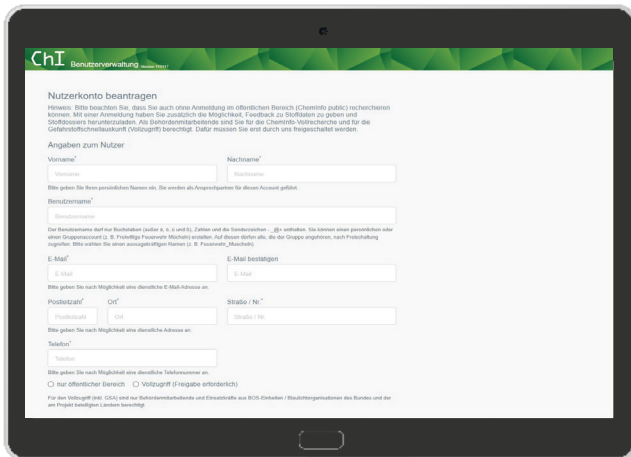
ChI Benutzerverwaltung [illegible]

Nutzerkonto beantragen

Hinweis: Bitte beachten Sie, dass Sie auch ohne Anmeldung im öffentlichen Bereich (ChemInfo public) recherchieren können. Mit einer Anmeldung haben Sie zusätzlich die Möglichkeit, Feedback zu Stoffdaten zu geben und Stoffdossiers herunterzuladen. Als Behördenmitarbeitende sind Sie für die ChemInfo Vollrecherche und für die Gefahrstoffschnellauskunft (Vollzugriff) berechtigt. Dafür müssen Sie erst durch uns freigeschaltet werden.

Angaben zum Nutzer

Vorname*
Vorname
Nachname*
Nachname
Bitte geben Sie Ihren persönlichen Namen ein. Sie werden als Ansprechpartner für diesen Account geführt.

Benutzername*
Benutzername
Der Benutzername darf nur Buchstaben (außer ä, ö, ü und ß), Zahlen und die Sonderzeichen - _ @ . enthalten. Sie können einen persönlichen oder einen Gruppenaccount (z. B. Freiwillige Feuerwehr Musterstadt) erstellen. Auf diesen dürfen alle, die der Gruppe angehören, nach Freischaltung zugreifen. Bitte wählen Sie einen aussagekräftigen Namen (z. B. Feuerwehr_Musterstadt).

E-Mail*
E-Mail
E-Mail bestätigen
E-Mail
Bitte geben Sie nach Möglichkeit eine dienstliche E-Mail-Adresse an.

Postleitzahl*
Postleitzahl
Ort*
Ort
Straße / Nr.*
Straße / Nr.
Bitte geben Sie nach Möglichkeit eine dienstliche Adresse an.

Telefon*
Telefon
Bitte geben Sie nach Möglichkeit eine dienstliche Telefonnummer an.

○ nur öffentlicher Bereich ○ Vollzugriff (Freigabe erforderlich)

Für den Vollzugriff (inkl. GSA) sind nur Behördenmitarbeitende und Einsatzkräfte aus BOS-Einheiten / Bauleitorganisationen des Bundes und der am Projekt beteiligten Länder berechtigt.